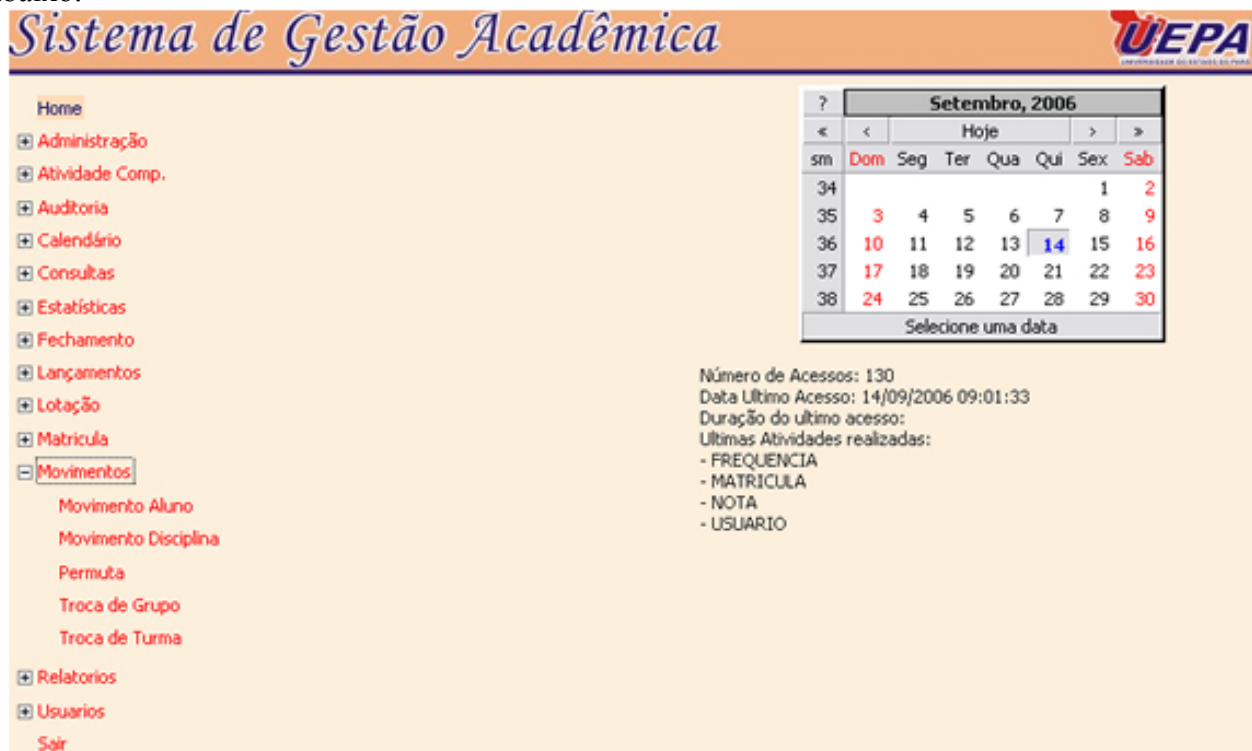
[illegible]

Sistema de Gestão Acadêmica

UEPA

UNIVERSIDADE DO ESTADO DO PARÁ

Home
⊞ Administração
⊞ Atividade Comp.
⊞ Auditoria
⊞ Calendário
⊞ Consultas
⊞ Estatísticas
⊞ Fechamento
⊞ Lançamentos
⊞ Lotação
⊞ Matricula
⊟ Movimentos
Movimento Aluno
Movimento Disciplina
Permuta
Troca de Grupo
Troca de Turma
⊞ Relatorios
⊞ Usuarios
Sair

| ? | Setembro, 2006 | | | | | | |
|---|---|---|---|---|---|---|---|
| « | ‹ | Hoje | | | | › | » |
| sm | Dom | Seg | Ter | Qua | Qui | Sex | Sab |
| 34 | | | | | | 1 | 2 |
| 35 | 3 | 4 | 5 | 6 | 7 | 8 | 9 |
| 36 | 10 | 11 | 12 | 13 | 14 | 15 | 16 |
| 37 | 17 | 18 | 19 | 20 | 21 | 22 | 23 |
| 38 | 24 | 25 | 26 | 27 | 28 | 29 | 30 |

Selecione uma data

Número de Acessos: 130
Data Ultimo Acesso: 14/09/2006 09:01:33
Duração do ultimo acesso:
Ultimas Atividades realizadas:
- FREQUENCIA
- MATRICULA
- NOTA
- USUARIO